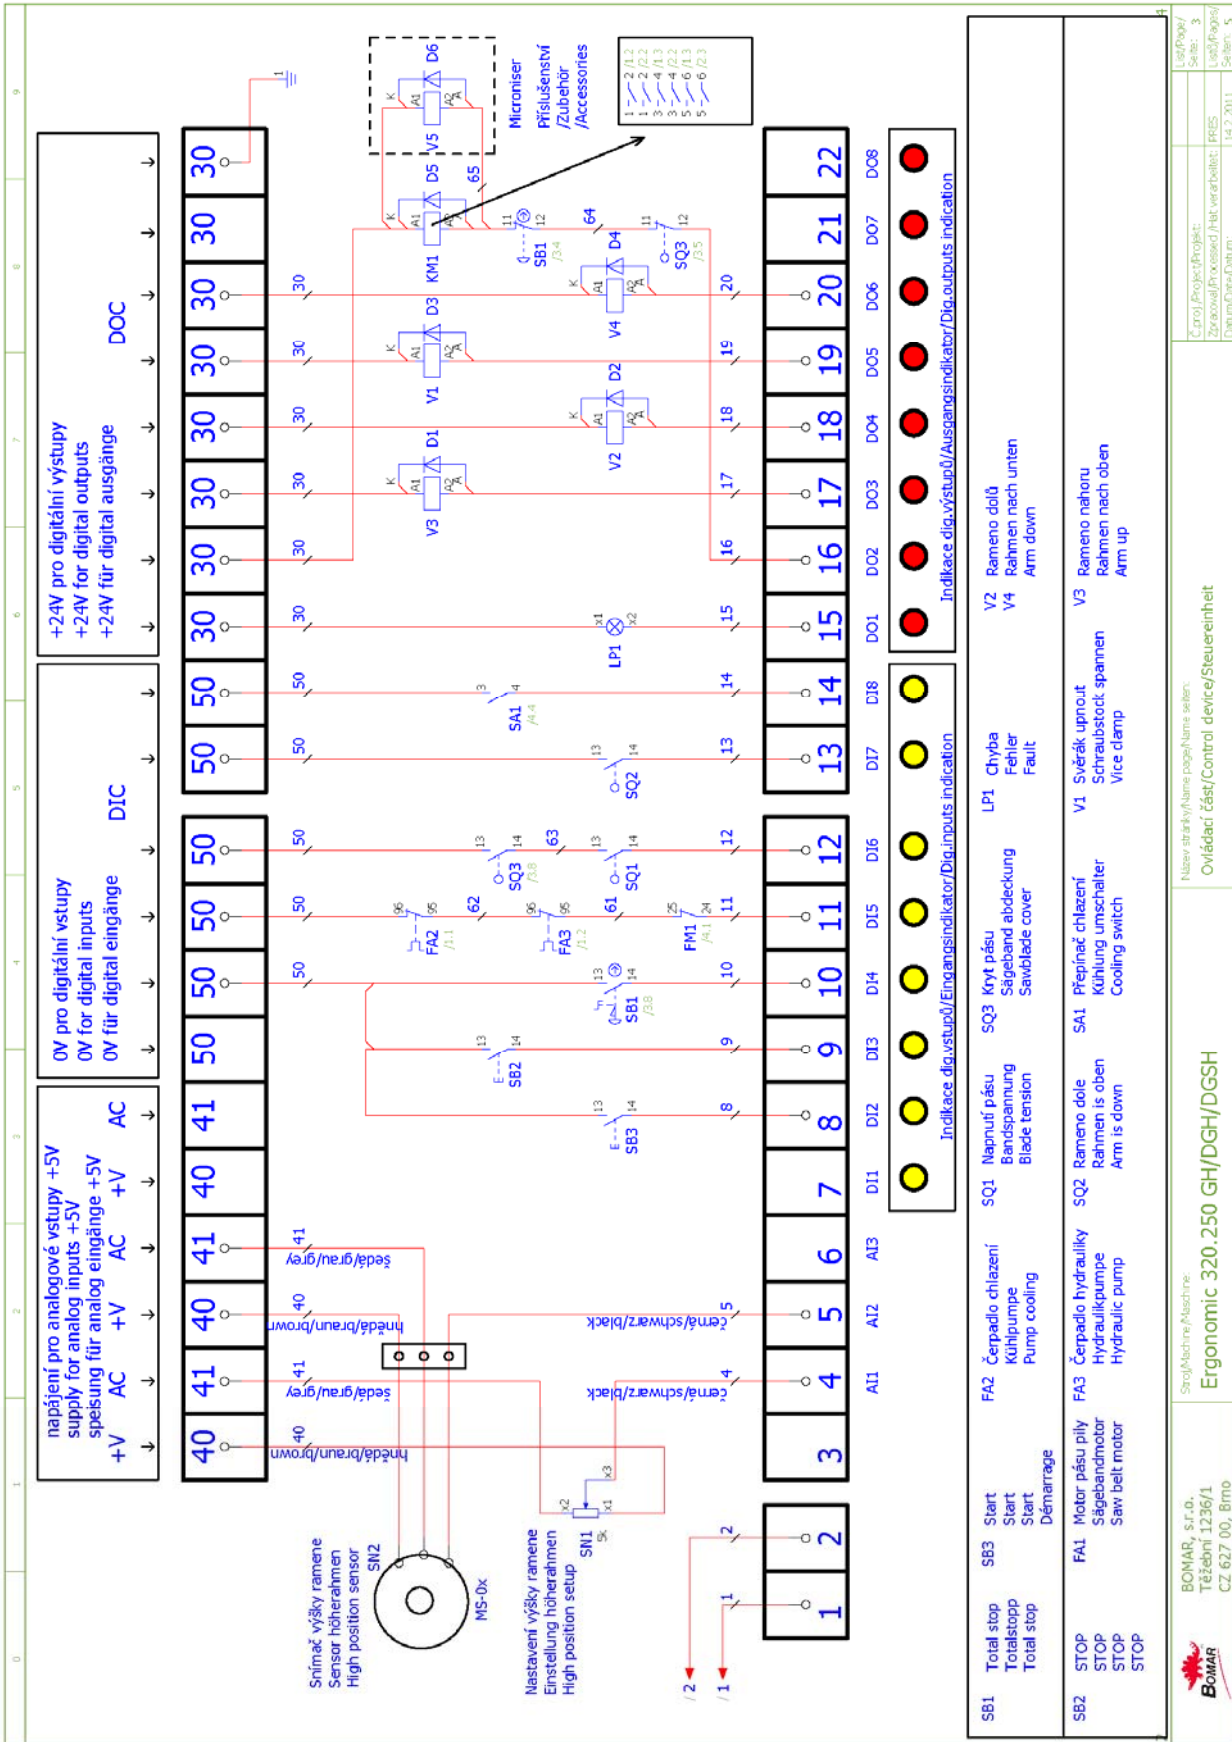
DOC

+24V pro digitální výstupy
+24V for digital outputs
+24V für digital ausgänge

DIC

0V pro digitální vstupy
0V for digital inputs
0V für digital eingänge

napájení pro analogové vstupy +5V
supply for analog inputs +5V
speisung für analog eingänge +5V

+V AC +V AC +V AC

| 40 | 41 | 40 | 41 | 40 | 41 | 50 | 50 | 50 | 50 | 50 | 50 | 30 | 30 | 30 | 30 | 30 | 30 | 30 | 30 |
|---|---|---|---|---|---|---|---|---|---|---|---|---|---|---|---|---|---|---|---|

| 1 | 2 | 3 | 4 | 5 | 6 | 7 | 8 | 9 | 10 | 11 | 12 | 13 | 14 | 15 | 16 | 17 | 18 | 19 | 20 | 21 | 22 |
|---|---|---|---|---|---|---|---|---|---|---|---|---|---|---|---|---|---|---|---|---|---|

AI1 AI2 AI3 DI1 DI2 DI3 DI4 DI5 DI6 DI7 DI8 DO1 DO2 DO3 DO4 DO5 DO6 DO7 DO8

Indikace dig.vstupů/Eingangsindikator/Dig.inputs indication

Indikace dig.výstupů/Ausgangsindikator/Dig.outputs indication

hnědá/braun/brown
šedá/grau/grey
hnědá/braun/brown
šedá/grau/grey
černá/schwarz/black
černá/schwarz/black

Snímač výšky ramene
Sensor höherahmen
High position sensor
SN2
MS-0x

Nastavení výšky ramene
Einstellung höherahmen
High position setup
SN1
5k
x1 x2 x3

/1 /2

SB3 SB2 SB1 FA2 FA3 FM1 SQ1 SQ2 SQ3 SA1 LP1 /3.8 /1.1 /1.2 /4.1 /4.4 /3.4 /3.5
V1 V2 V3 V4 V5 D1 D2 D3 D4 D5 D6 KM1 A1 A2 K
61 62 63 64 65

Microniser
Příslušenství
/Zubehör
/Accessories

SB1 Total stop Totalstopp Total stop
SB3 Start Start Start Démarrage
SQ1 Napnutí pásu Bandspannung Blade tension
SQ3 Kryt pásu Sägeband abdeckung Sawblade cover
LP1 Chyba Fehler Fault
V2 V4 Rameno dolů Rahmen nach unten Arm down
SB2 STOP STOP STOP STOP
FA1 Motor pásu pily Sägebandmotor Saw belt motor
FA2 Čerpadlo chlazení Kühlpumpe Pump cooling
FA3 Čerpadlo hydrauliky Hydraulikpumpe Hydraulic pump
SQ2 Rameno dole Rahmen is oben Arm is down
SA1 Přepínač chlazení Kühlung umschalter Cooling switch
V1 Svěrák upnut Schraubstock spannen Vice clamp
V3 Rameno nahoru Rahmen nach oben Arm up

BOMAR
BOMAR, s.r.o.
Těžební 1236/1
CZ 627 00, Brno
Ergonomic 320.250 GH/DGH/DGSH
Ovládací část/Control device/Steuereinheit
List/Page/Seite: 3
List/Pages/Seiten: 5
14.2.2011